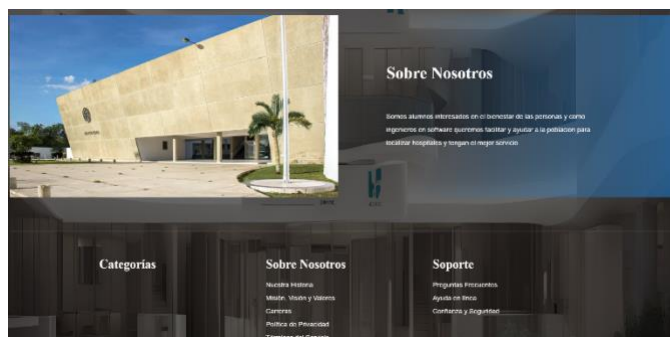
Sobre Nosotros

Somos alumnos interesados en el bienestar de las personas y como ingenieros en software queremos facilitar y ayudar a la poblacion para localizar hospitales y tengan el mejor servicio

Categorias

Sobre Nosotros

Nuestra Historia

Misión, Visión y Valores

Carreras

Política de Privacidad

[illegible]

Soporte

Preguntas Frecuentes

Ayuda en línea

Confianza y Seguridad